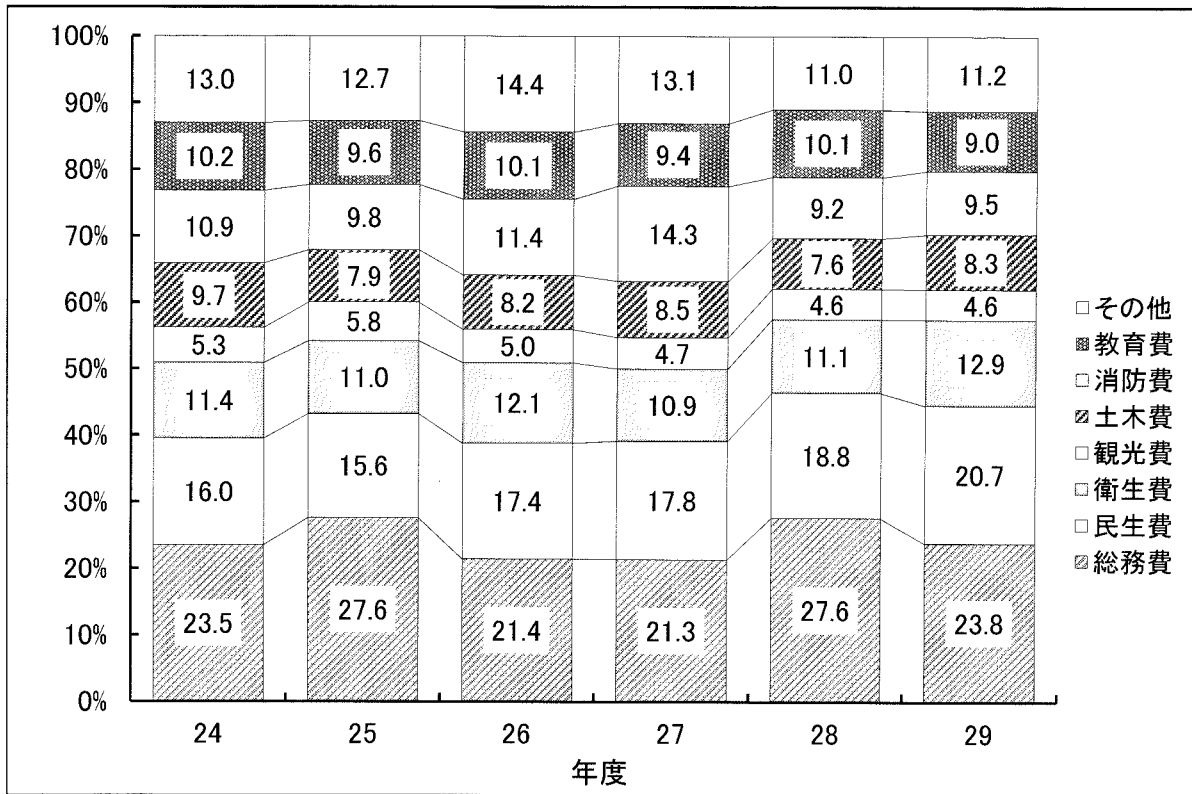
100%
90%
80%
70%
60%
50%
40%
30%
20%
10%
0%

| 年度 | 24 | 25 | 26 | 27 | 28 | 29 |
|---|---|---|---|---|---|---|
| その他 | 13.0 | 12.7 | 14.4 | 13.1 | 11.0 | 11.2 |
| 教育費 | 10.2 | 9.6 | 10.1 | 9.4 | 10.1 | 9.0 |
| 消防費 | 10.9 | 9.8 | 11.4 | 14.3 | 9.2 | 9.5 |
| 土木費 | 9.7 | 7.9 | 8.2 | 8.5 | 7.6 | 8.3 |
| 観光費 | 5.3 | 5.8 | 5.0 | 4.7 | 4.6 | 4.6 |
| 衛生費 | 11.4 | 11.0 | 12.1 | 10.9 | 11.1 | 12.9 |
| 民生費 | 16.0 | 15.6 | 17.4 | 17.8 | 18.8 | 20.7 |
| 総務費 | 23.5 | 27.6 | 21.4 | 21.3 | 27.6 | 23.8 |

□その他
■教育費
□消防費
▨土木費
□観光費
□衛生費
□民生費
▨総務費

年度